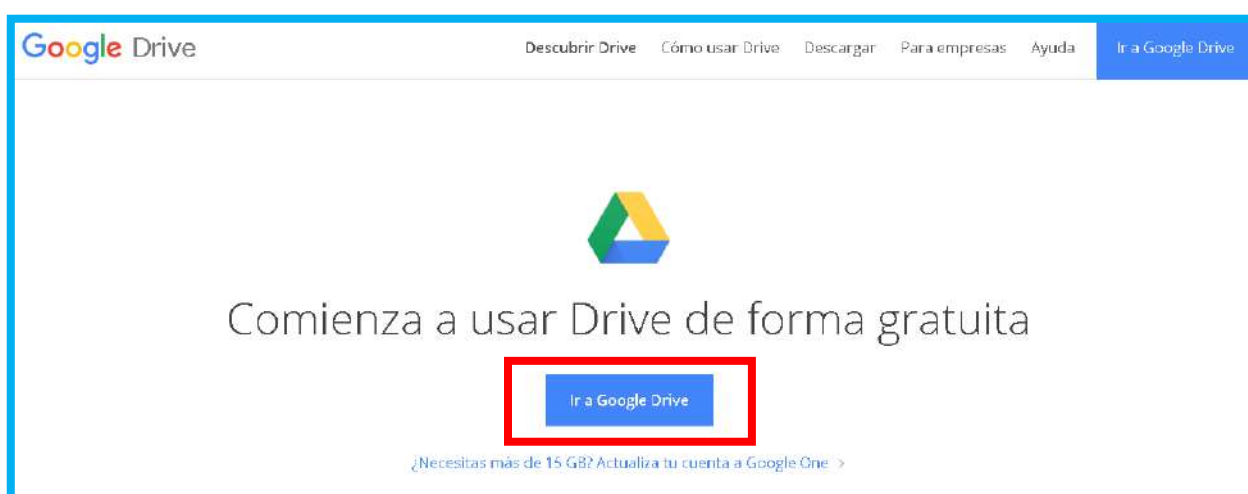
Google Drive

Descubrir Drive Cómo usar Drive Descargar Para empresas Ayuda Ir a Google Drive

Comienza a usar Drive de forma gratuita

Ir a Google Drive

¿Necesitas más de 15 GB? Actualiza tu cuenta a Google One ›